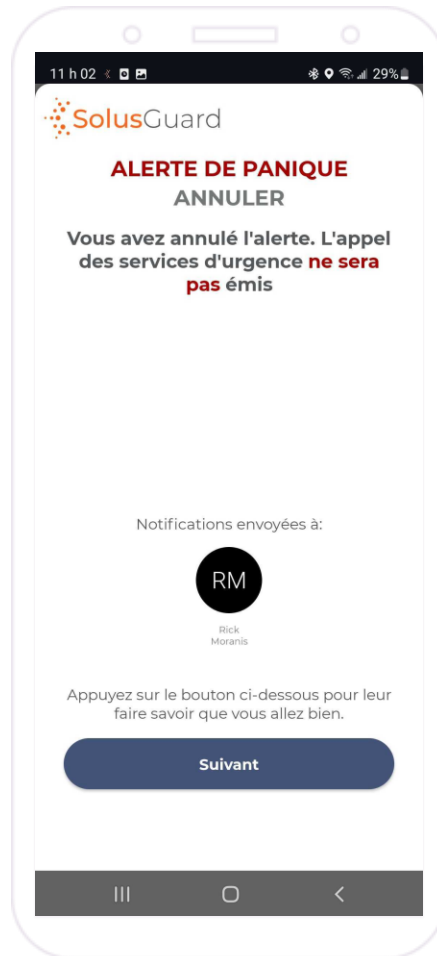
11 h 02

29%

SolusGuard

ALERTE DE PANIQUE
ANNULER

Vous avez annulé l'alerte. L'appel des services d'urgence ne sera pas émis

Notifications envoyées à:

RM

Rick Moranis

Appuyez sur le bouton ci-dessous pour leur faire savoir que vous allez bien.

Suivant